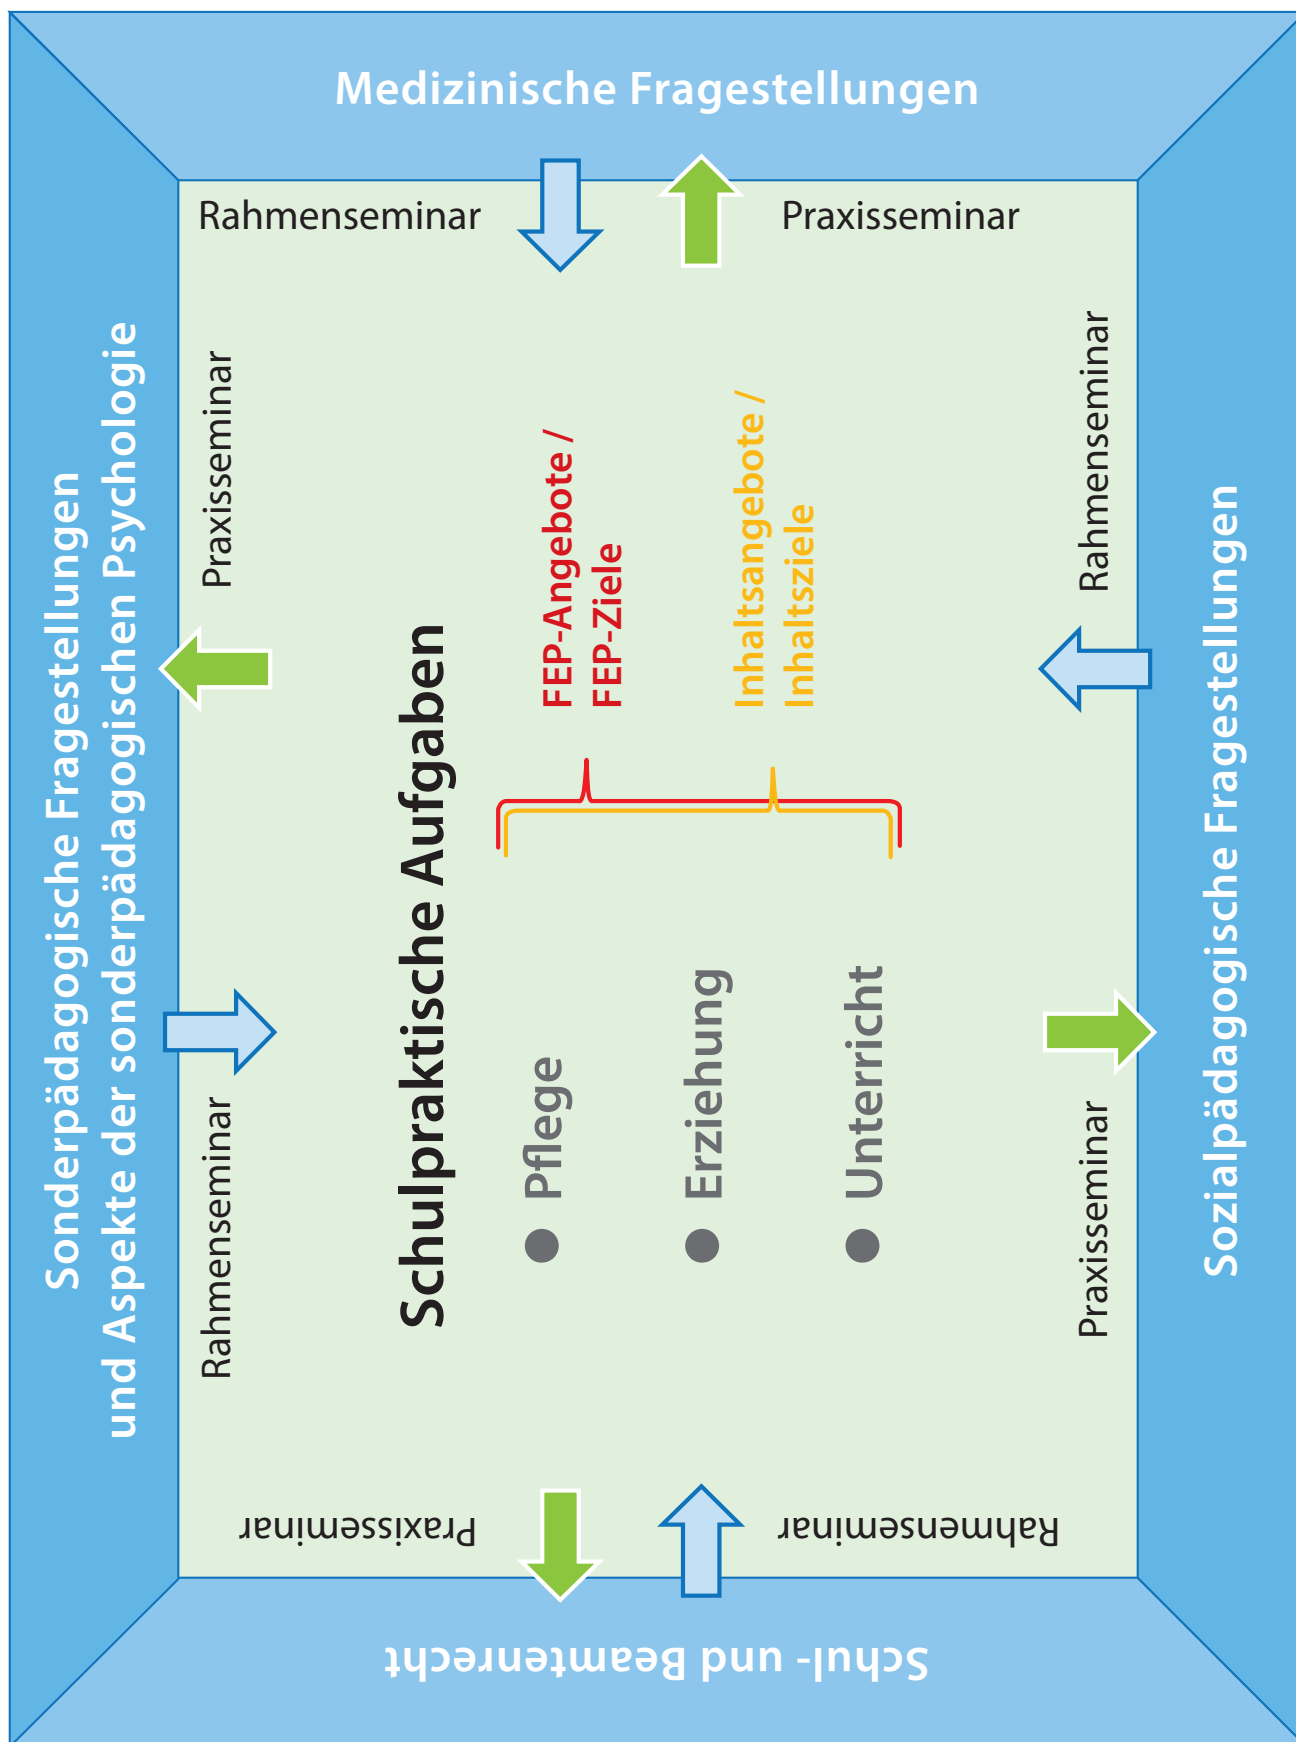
Medizinische Fragestellungen

Rahmenseminar

Praxisseminar

Sonderpädagogische Fragestellungen und Aspekte der sonderpädagogischen Psychologie

Praxisseminar

Rahmenseminar

Schulpraktische Aufgaben

FEP-Angebote / FEP-Ziele

Inhaltsangebote / Inhaltsziele

Pflege

Erziehung

Unterricht

Rahmenseminar

Praxisseminar

Sozialpädagogische Fragestellungen

Praxisseminar

Rahmenseminar

Schul- und Beamtenrecht